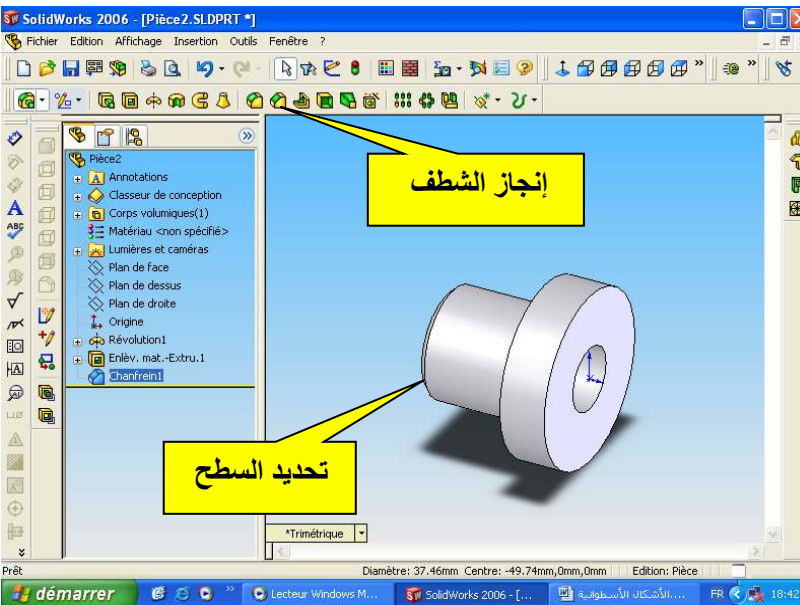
SolidWorks 2006 - [Pièce2.SLDPRT *]

Fichier Edition Affichage Insertion Outils Fenêtre ?

Pièce2
Annotations
Classeur de conception
Corps volumiques(1)
Matériau <non spécifié>
Lumières et caméras
Plan de face
Plan de dessus
Plan de droite
Origine
Révolution1
Enlèv. mat.-Extru.1
Chanfrein1

إنجاز الشطف

تحديد السطح

*Trimétrique

Prêt
Diamètre: 37.46mm Centre: -49.74mm,0mm,0mm
Edition: Pièce

démarrer
Lecteur Windows M...
SolidWorks 2006 - [...
...الأشكال الأسطوانية
FR
18:42